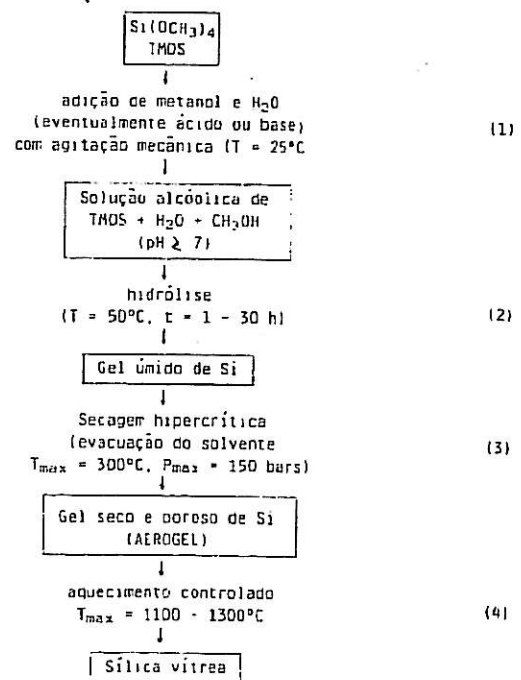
$Si(OCH_3)_4$
TMOS

adição de metanol e $H_2O$
(eventualmente ácido ou base)
com agitação mecânica (T = 25°C

(1)

Solução alcoólica de
TMOS + $H_2O$ + $CH_3OH$
(pH $\gtrless$ 7)

hidrólise
(T = 50°C, t = 1 - 30 h)

(2)

Gel úmido de Si

Secagem hipercrítica
(evacuação do solvente
$T_{max}$ = 300°C, $P_{max}$ = 150 bars)

(3)

Gel seco e poroso de Si
(AEROGEL)

aquecimento controlado
$T_{max}$ = 1100 - 1300°C

(4)

Sílica vítrea